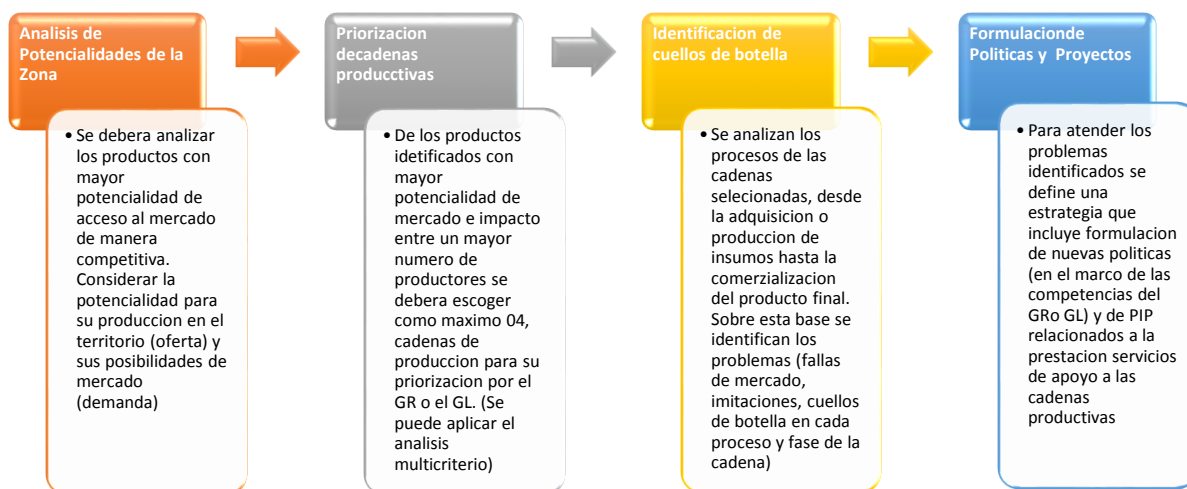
Analisis de Potencialidades de la Zona

• Se debera analizar los productos con mayor potencialidad de acceso al mercado de manera competitiva. Considerar la potencialidad para su produccion en el territorio (oferta) y sus posibilidades de mercado (demanda)

Priorizacion decadenas producctivas

• De los productos idetificados con mayor potencialidad de mercado e impacto entre un mayor numero de productores se debera escoger como maximo 04, cadenas de produccion para su priorizacion por el GR o el GL. (Se puede aplicar el analisis multicriterio)

Identificacion de cuellos de botella

• Se analizan los procesos de las cadenas selecionadas, desde la adquisicion o produccion de insumos hasta la comerzializacion del producto final. Sobre esta base se identifican los problemas (fallas de mercado, imitaciones, cuellos de botella en cada proceso y fase de la cadena)

Formulacionde Politicas y Proyectos

• Para atender los problemas identificados se define una estrategia que incluye formulacion de nuevas politicas (en el marco de las competencias del GRo GL) y de PIP relacionados a la prestacion servicios de apoyo a las cadenas productivas